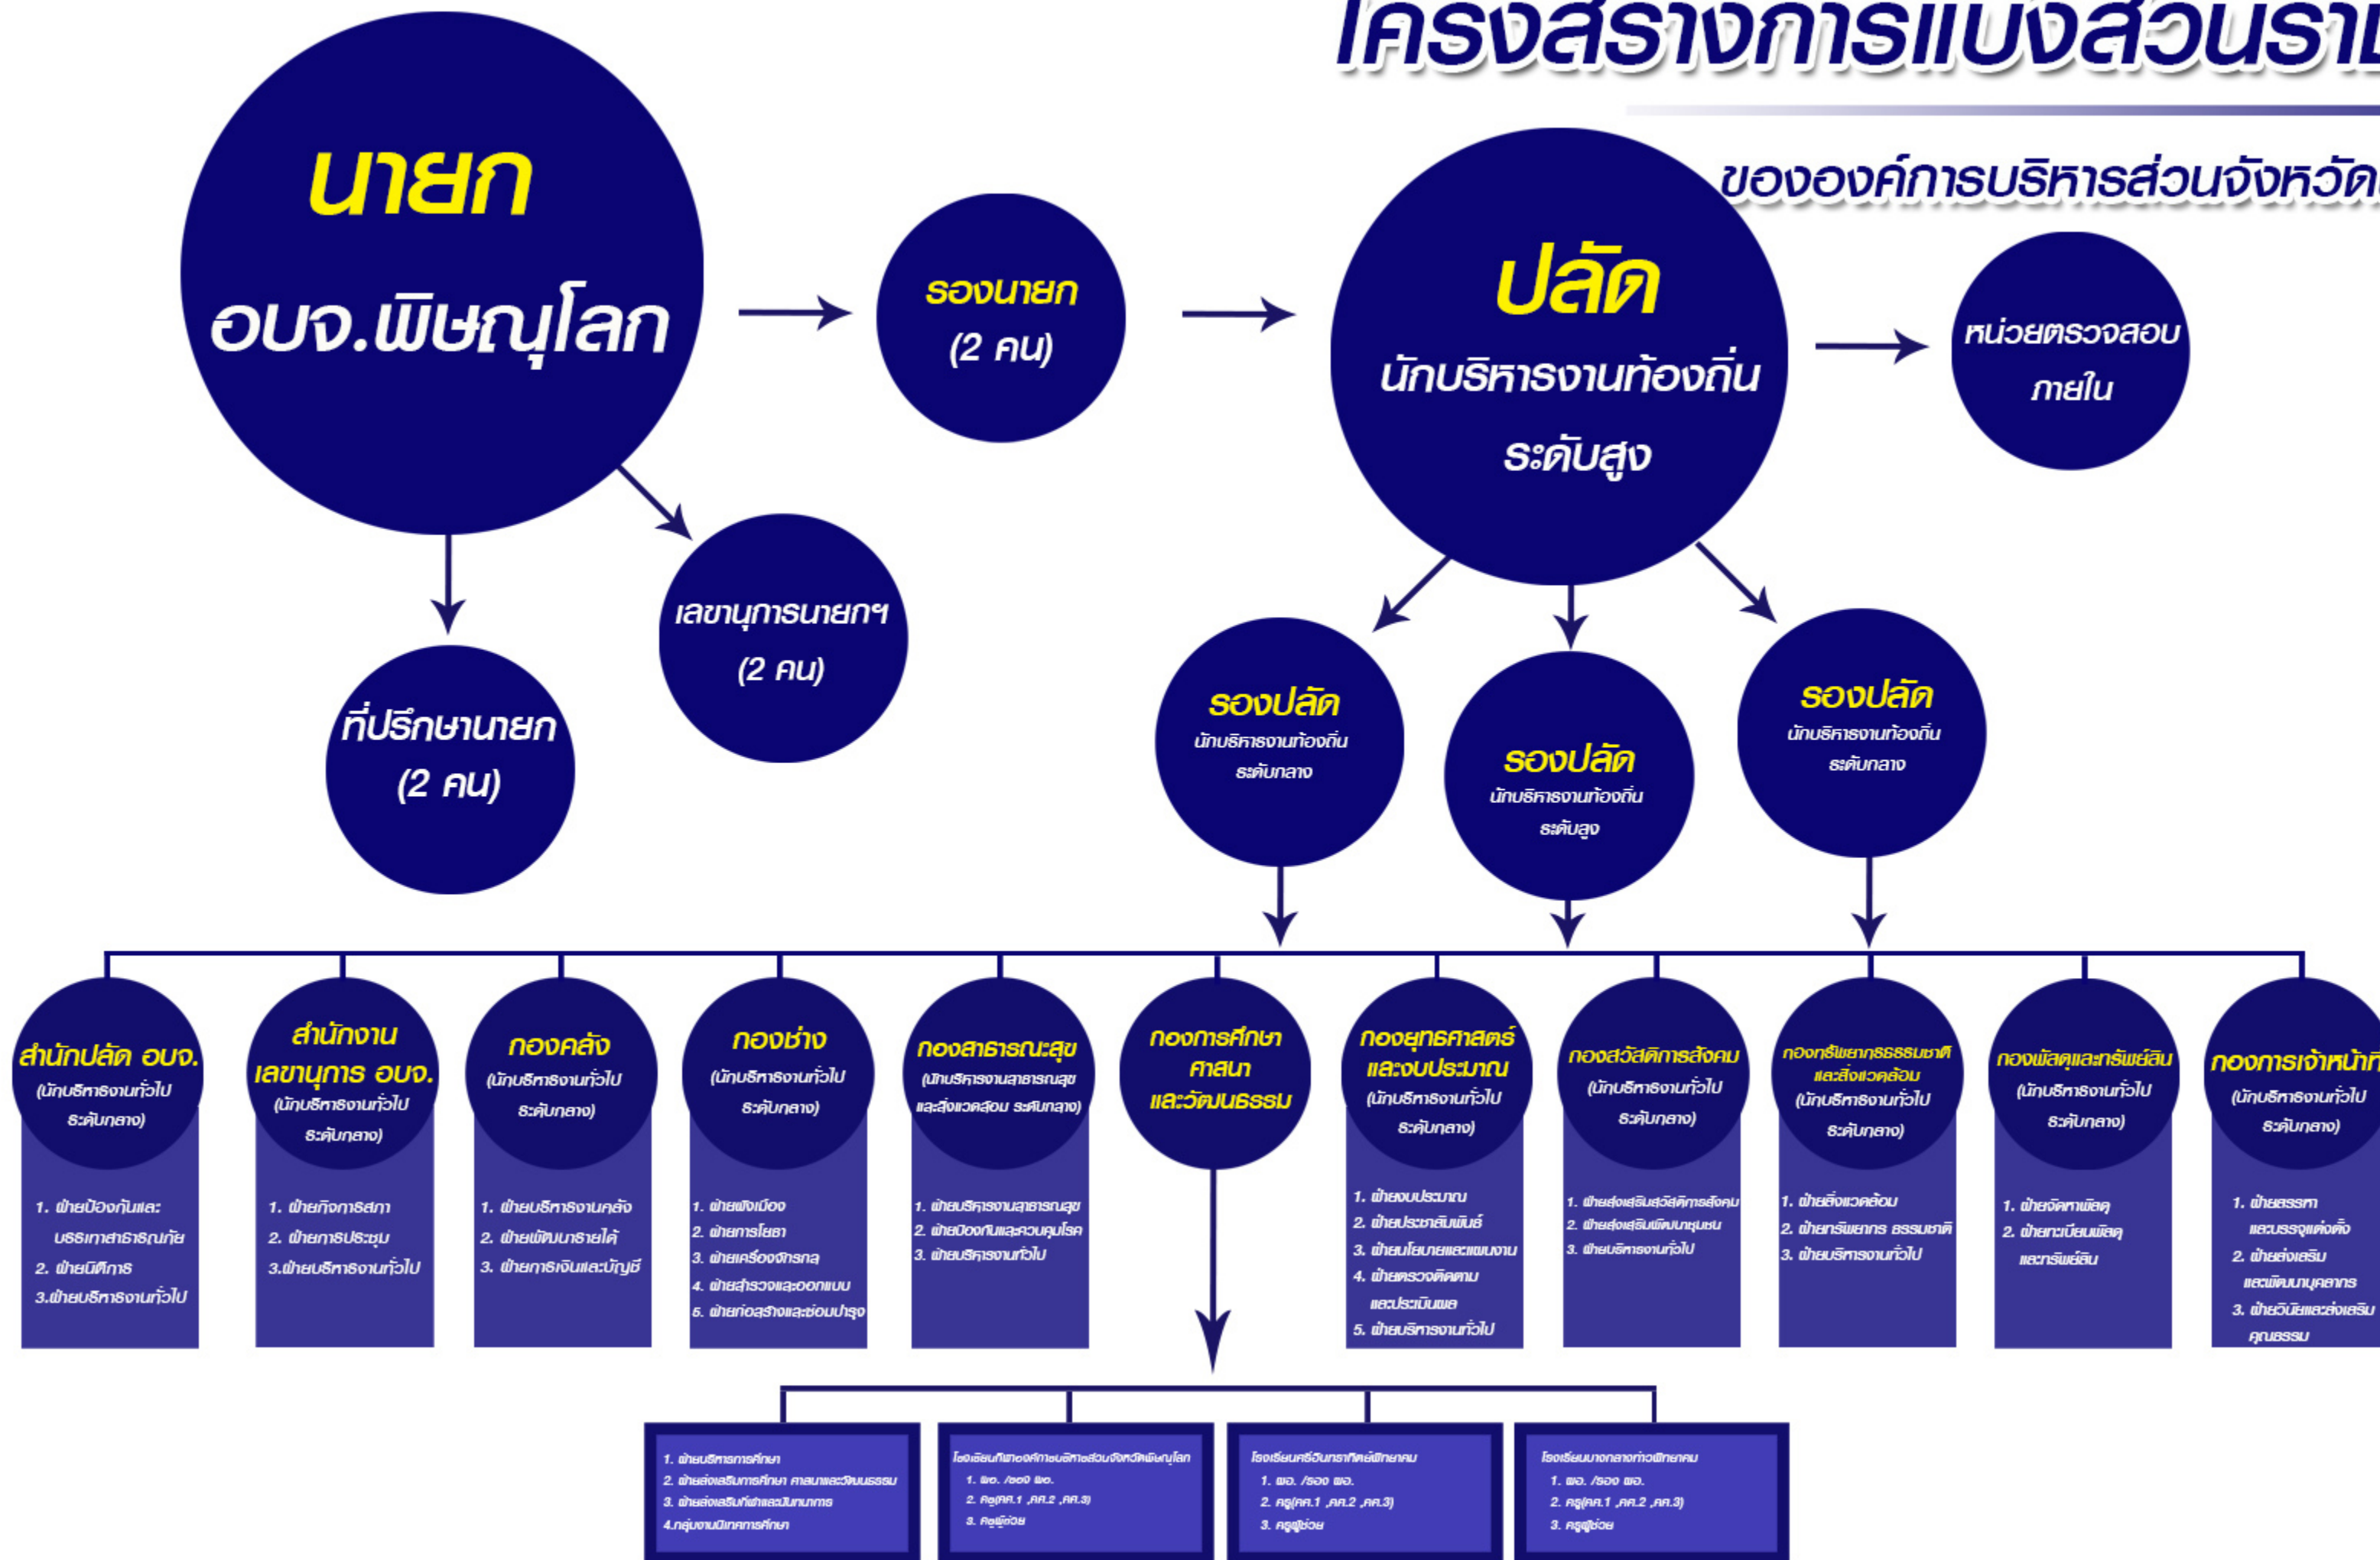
โครงสร้างการแบ่งส่วนราช

ขององค์การบริหารส่วนจังหวัด

นายก
อบจ.พิษณุโลก

รองนายก
(2 คน)

ปลัด
นักบริหารงานท้องถิ่น
ระดับสูง

หน่วยตรวจสอบ
ภายใน

ที่ปรึกษานายก
(2 คน)

เลขานุการนายกฯ
(2 คน)

รองปลัด
นักบริหารงานท้องถิ่น
ระดับกลาง

รองปลัด
นักบริหารงานท้องถิ่น
ระดับสูง

รองปลัด
นักบริหารงานท้องถิ่น
ระดับกลาง

สำนักปลัด อบจ.
(นักบริหารงานทั่วไป
ระดับกลาง)
1. ฝ่ายป้องกันและบรรเทาสาธารณภัย
2. ฝ่ายนิติการ
3.ฝ่ายบริหารงานทั่วไป

สำนักงานเลขานุการ อบจ.
(นักบริหารงานทั่วไป
ระดับกลาง)
1. ฝ่ายกิจการสภา
2. ฝ่ายการประชุม
3.ฝ่ายบริหารงานทั่วไป

กองคลัง
(นักบริหารงานทั่วไป
ระดับกลาง)
1. ฝ่ายบริหารงานคลัง
2. ฝ่ายพัฒนารายได้
3. ฝ่ายการเงินและบัญชี

กองช่าง
(นักบริหารงานทั่วไป
ระดับกลาง)
1. ฝ่ายผังเมือง
2. ฝ่ายการโยธา
3. ฝ่ายเครื่องจักรกล
4. ฝ่ายสำรวจและออกแบบ
5. ฝ่ายก่อสร้างและซ่อมบำรุง

กองสาธารณะสุข
(นักบริหารงานสาธารณสุขและสิ่งแวดล้อม ระดับกลาง)
1. ฝ่ายบริหารงานสาธารณสุข
2. ฝ่ายป้องกันและควบคุมโรค
3. ฝ่ายบริหารงานทั่วไป

กองการศึกษา
ศาสนา
และวัฒนธรรม

กองยุทธศาสตร์และงบประมาณ
(นักบริหารงานทั่วไป
ระดับกลาง)
1. ฝ่ายงบประมาณ
2. ฝ่ายประชาสัมพันธ์
3. ฝ่ายนโยบายและแผนงาน
4. ฝ่ายตรวจติดตามและประเมินผล
5. ฝ่ายบริหารงานทั่วไป

กองสวัสดิการสังคม
(นักบริหารงานทั่วไป
ระดับกลาง)
1. ฝ่ายส่งเสริมสวัสดิการสังคม
2. ฝ่ายส่งเสริมพัฒนาชุมชน
3. ฝ่ายบริหารงานทั่วไป

กองทรัพยากรธรรมชาติและสิ่งแวดล้อม
(นักบริหารงานทั่วไป
ระดับกลาง)
1. ฝ่ายสิ่งแวดล้อม
2. ฝ่ายทรัพยากร ธรรมชาติ
3. ฝ่ายบริหารงานทั่วไป

กองพัสดุและทรัพย์สิน
(นักบริหารงานทั่วไป
ระดับกลาง)
1. ฝ่ายจัดหาพัสดุ
2. ฝ่ายทะเบียนพัสดุและทรัพย์สิน

กองการเจ้าหน้าที่
(นักบริหารงานทั่วไป
ระดับกลาง)
1. ฝ่ายสรรหาและบรรจุแต่งตั้ง
2. ฝ่ายส่งเสริมและพัฒนาบุคลากร
3. ฝ่ายวินัยและส่งเสริมคุณธรรม

1. ฝ่ายบริหารการศึกษา
2. ฝ่ายส่งเสริมการศึกษา ศาสนาและวัฒนธรรม
3. ฝ่ายส่งเสริมกีฬาและนันทนาการ
4.กลุ่มงานนิเทศการศึกษา

โรงเรียนกีฬาองค์การบริหารส่วนจังหวัดพิษณุโลก
1. ผอ. /รอง ผอ.
2. ครู(คศ.1 ,คศ.2 ,คศ.3)
3. ครูผู้ช่วย

โรงเรียนศรีอินทราทิตย์พิษณุโลก
1. ผอ. /รอง ผอ.
2. ครู(คศ.1 ,คศ.2 ,คศ.3)
3. ครูผู้ช่วย

โรงเรียนบางกลางท่าวพิษณุโลก
1. ผอ. /รอง ผอ.
2. ครู(คศ.1 ,คศ.2 ,คศ.3)
3. ครูผู้ช่วย